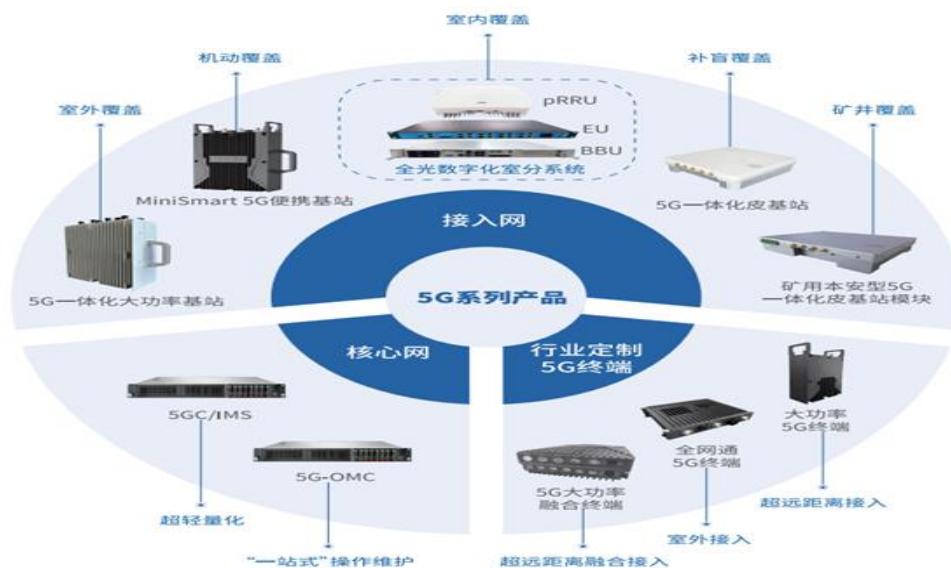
室内覆盖

机动覆盖

补盲覆盖

室外覆盖

矿井覆盖

pRRU

EU

BBU

全光数字化室分系统

MiniSmart 5G便携基站

5G一体化皮基站

接入网

5G一体化大功率基站

矿用本安型5G一体化皮基站模块

5G系列产品

核心网

行业定制5G终端

5GC/IMS

大功率5G终端

全网通5G终端

5G-OMC

5G大功率融合终端

超远距离接入

超轻量化

室外接入

"一站式"操作维护

超远距离融合接入